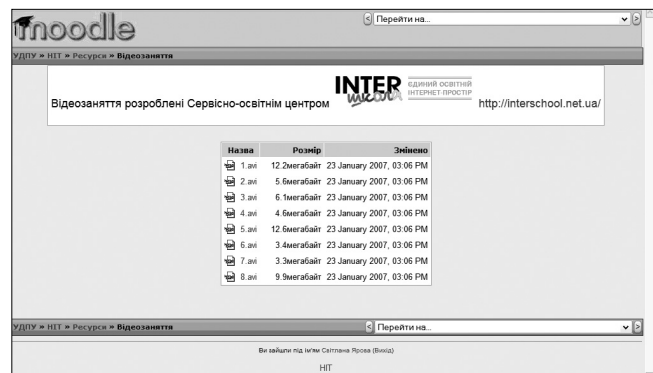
moodle

Перейти на...

УДПУ » НІТ » Ресурси » Відеозаняття

Відеозаняття розроблені Сервісно-освітнім центром

INTER school ЄДИНИЙ ОСВІТНІЙ ІНТЕРНЕТ ПРОСТІР

http://interschool.net.ua/

| Назва | Розмір | Змінено |
|---|---|---|
| 1.avi | 12.2мегабайт | 23 January 2007, 03:06 PM |
| 2.avi | 5.6мегабайт | 23 January 2007, 03:06 PM |
| 3.avi | 6.1мегабайт | 23 January 2007, 03:06 PM |
| 4.avi | 4.6мегабайт | 23 January 2007, 03:06 PM |
| 5.avi | 12.6мегабайт | 23 January 2007, 03:06 PM |
| 6.avi | 3.4мегабайт | 23 January 2007, 03:06 PM |
| 7.avi | 3.3мегабайт | 23 January 2007, 03:06 PM |
| 8.avi | 9.9мегабайт | 23 January 2007, 03:06 PM |

УДПУ » НІТ » Ресурси » Відеозаняття

Перейти на...

Ви зайшли під ім'ям Світлана Ярова (Вихід)

НІТ